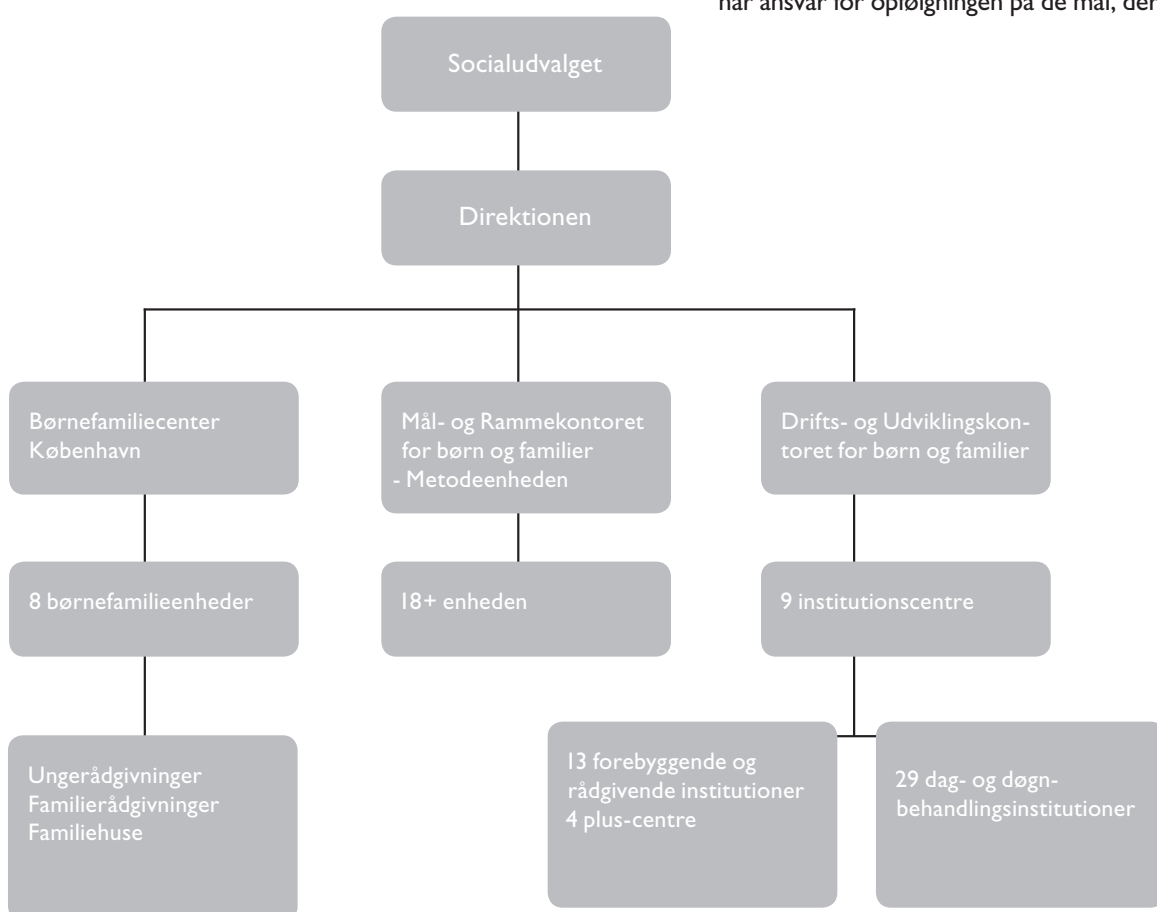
har ansvar for opfølgningen på de mål, der

Socialudvalget

Direktionen

Børnefamiliecenter København

Mål- og Rammekontoret for børn og familier - Metodeenheden

Drifts- og Udviklingskontoret for børn og familier

8 børnefamilieenheder

18+ enheden

9 institutionscentre

Ungerådgivninger
Familierådgivninger
Familiehuse

13 forebyggende og rådgivende institutioner
4 plus-centre

29 dag- og døgnbehandlingsinstitutioner